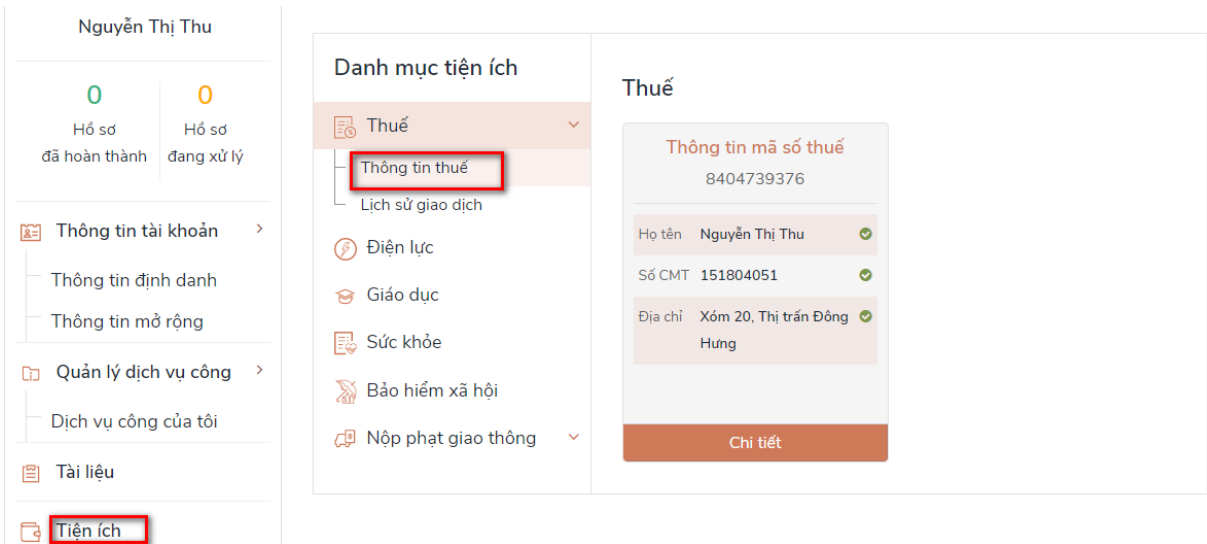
Nguyễn Thị Thu

0
Hồ sơ
đã hoàn thành

0
Hồ sơ
đang xử lý

Thông tin tài khoản

Thông tin định danh

Thông tin mở rộng

Quản lý dịch vụ công

Dịch vụ công của tôi

Tài liệu

Tiện ích

Danh mục tiện ích

Thuế

Thông tin thuế

Lịch sử giao dịch

Điện lực

Giáo dục

Sức khỏe

Bảo hiểm xã hội

Nộp phạt giao thông

Thuế

Thông tin mã số thuế
8404739376

| | |
|---|---|
| Họ tên | Nguyễn Thị Thu |
| Số CMT | 151804051 |
| Địa chỉ | Xóm 20, Thị trấn Đông Hưng |

Chi tiết